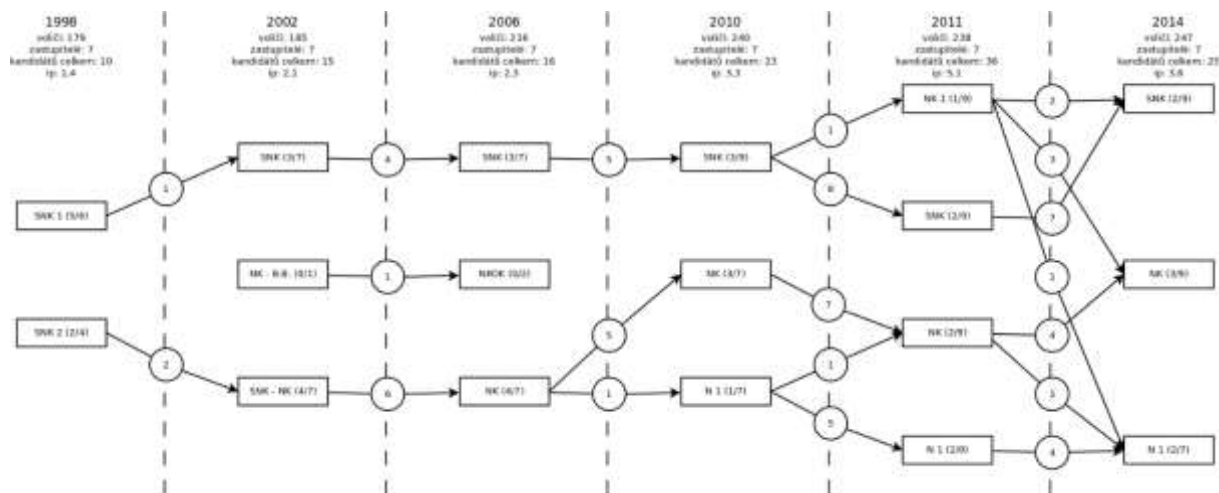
1998
voliči: 179
zastupitelé: 7
kandidátů celkem: 10
ip: 1,4

2002
voliči: 185
zastupitelé: 7
kandidátů celkem: 15
ip: 2,1

2006
voliči: 216
zastupitelé: 7
kandidátů celkem: 16
ip: 2,3

2010
voliči: 240
zastupitelé: 7
kandidátů celkem: 23
ip: 3,3

2011
voliči: 238
zastupitelé: 7
kandidátů celkem: 36
ip: 5,1

2014
voliči: 247
zastupitelé: 7
kandidátů celkem: 25
ip: 3,6

SNK 1 (5/6)

SNK 2 (2/4)

1

2

SNK (3/7)

NK - R.B. (0/1)

SNK - NK (4/7)

4

1

6

SNK (3/7)

NKOK (0/0)

NK (4/7)

5

5

1

SNK (3/9)

NK (4/7)

N 1 (1/7)

1

8

7

1

5

NK 1 (1/9)

SNK (2/9)

NK (2/9)

N 1 (2/9)

2

3

7

3

4

3

4

SNK (2/9)

NK (3/9)

N 1 (2/7)